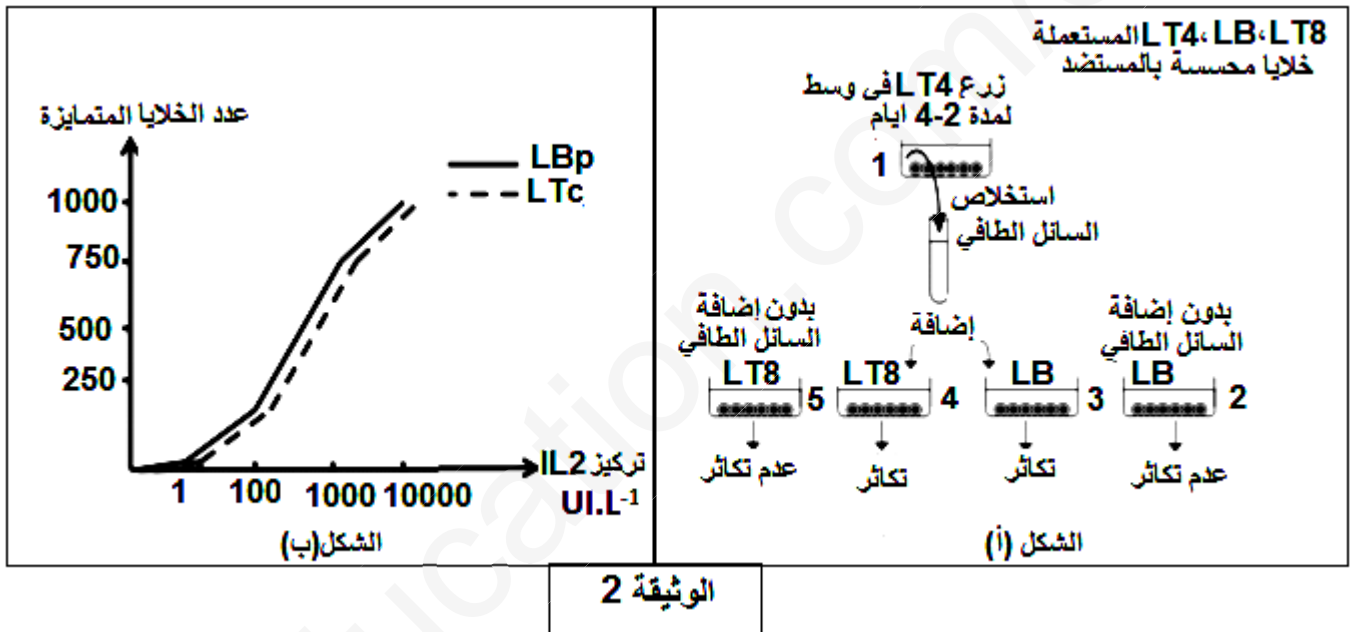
عدد الخلايا المتمايزة

LBp
LTc

1000
750
500
250

1
100
1000
10000
تركيز IL2
$UI.L^{-1}$

الشكل(ب)

LT8، LB، LT4 المستعملة
خلايا محسسة بالمستضد

زرع LT4 في وسط
لمدة 2-4 ايام

1

استخلاص
السائل الطافي

إضافة

بدون إضافة
السائل الطافي

بدون إضافة
السائل الطافي

LT8
5

LT8
4

LB
3

LB
2

عدم تكاثر

تكاثر

تكاثر

عدم تكاثر

الشكل (أ)

الوثيقة 2